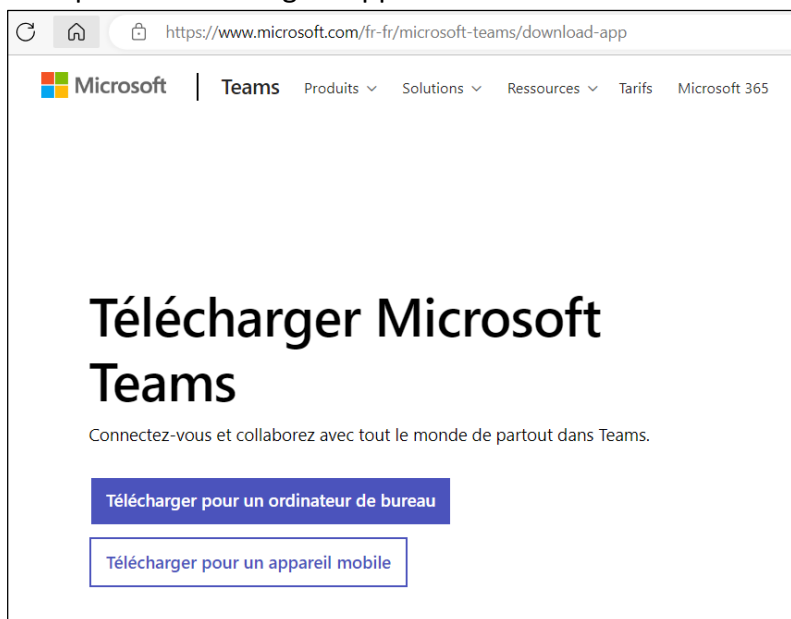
https://www.microsoft.com/fr-fr/microsoft-teams/download-app

Microsoft | Teams Produits Solutions Ressources Tarifs Microsoft 365

Télécharger Microsoft Teams

Connectez-vous et collaborez avec tout le monde de partout dans Teams.

Télécharger pour un ordinateur de bureau

Télécharger pour un appareil mobile